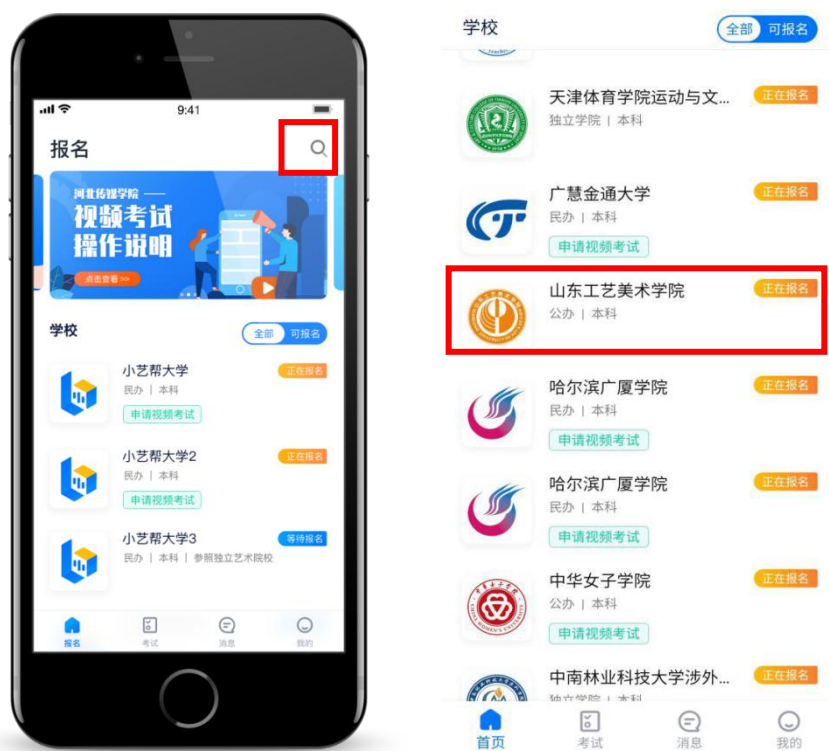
9:41

报名

河北传媒学院 ——
视频考试
操作说明
点击查看 >>

学校
全部 可报名

小艺帮大学
正在报名
民办 | 本科
申请视频考试

小艺帮大学2
正在报名
民办 | 本科
申请视频考试

小艺帮大学3
等待报名
民办 | 本科 | 参照独立艺术院校

报名 考试 消息 我的

学校
全部 可报名

天津体育学院运动与文...
正在报名
独立学院 | 本科

广慧金通大学
正在报名
民办 | 本科
申请视频考试

山东工艺美术学院
正在报名
公办 | 本科

哈尔滨广厦学院
正在报名
民办 | 本科
申请视频考试

哈尔滨广厦学院
正在报名
民办 | 本科
申请视频考试

中华女子学院
正在报名
公办 | 本科
申请视频考试

中南林业科技大学涉外...
正在报名
独立学院 | 本科

首页 考试 消息 我的